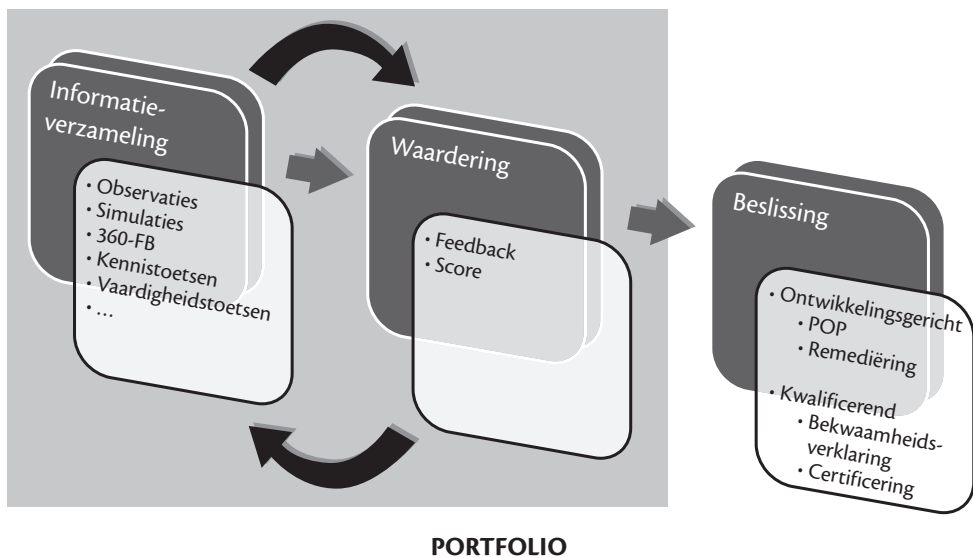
Informatieverzameling

• Observaties
• Simulaties
• 360-FB
• Kennistoetsen
• Vaardigheidstoetsen
• ...

Waardering

• Feedback
• Score

Beslissing

• Ontwikkelingsgericht
• POP
• Remediëring
• Kwalificerend
• Bekwaamheidsverklaring
• Certificering

PORTFOLIO